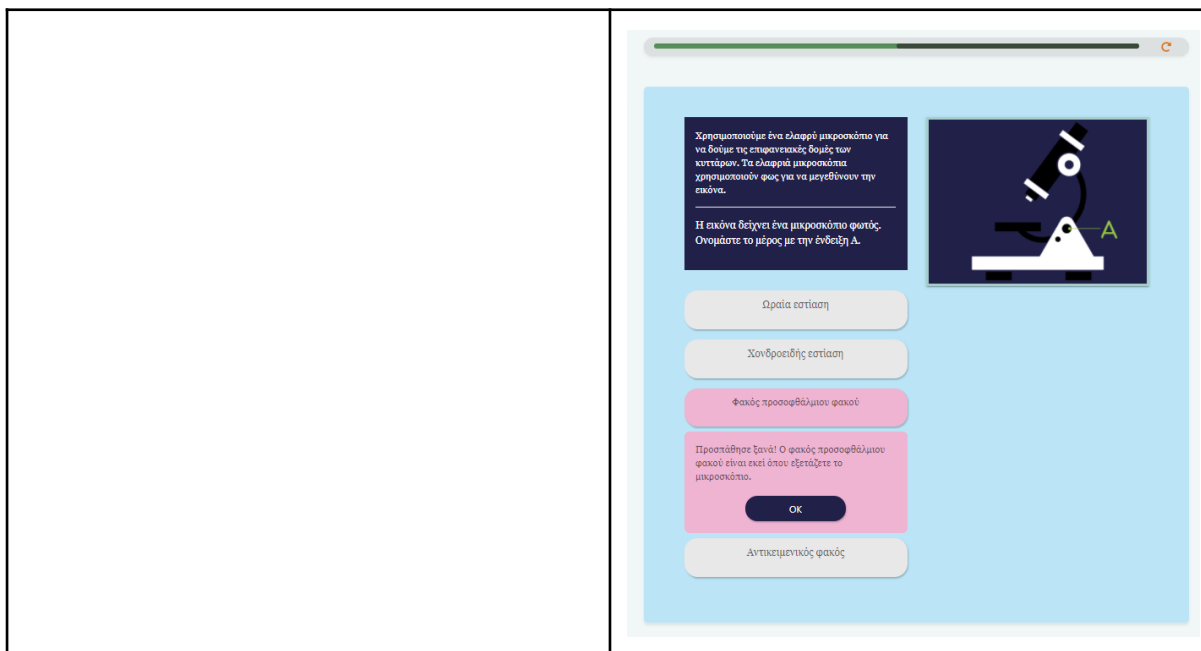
Χρησιμοποιούμε ένα ελαφρύ μικροσκόπιο για να δούμε τις επιφανειακές δομές των κυττάρων. Τα ελαφριά μικροσκόπια χρησιμοποιούν φως για να μεγεθύνουν την εικόνα.

Η εικόνα δείχνει ένα μικροσκόπιο φωτός. Ονομάστε το μέρος με την ένδειξη A.

A

Ωραία εστίαση

Χονδροειδής εστίαση

Φακός προσοφθάλμιου φακού

Προσπάθησε ξανά! Ο φακός προσοφθάλμιου φακού είναι εκεί όπου εξετάζετε το μικροσκόπιο.

OK

Αντικειμενικός φακός